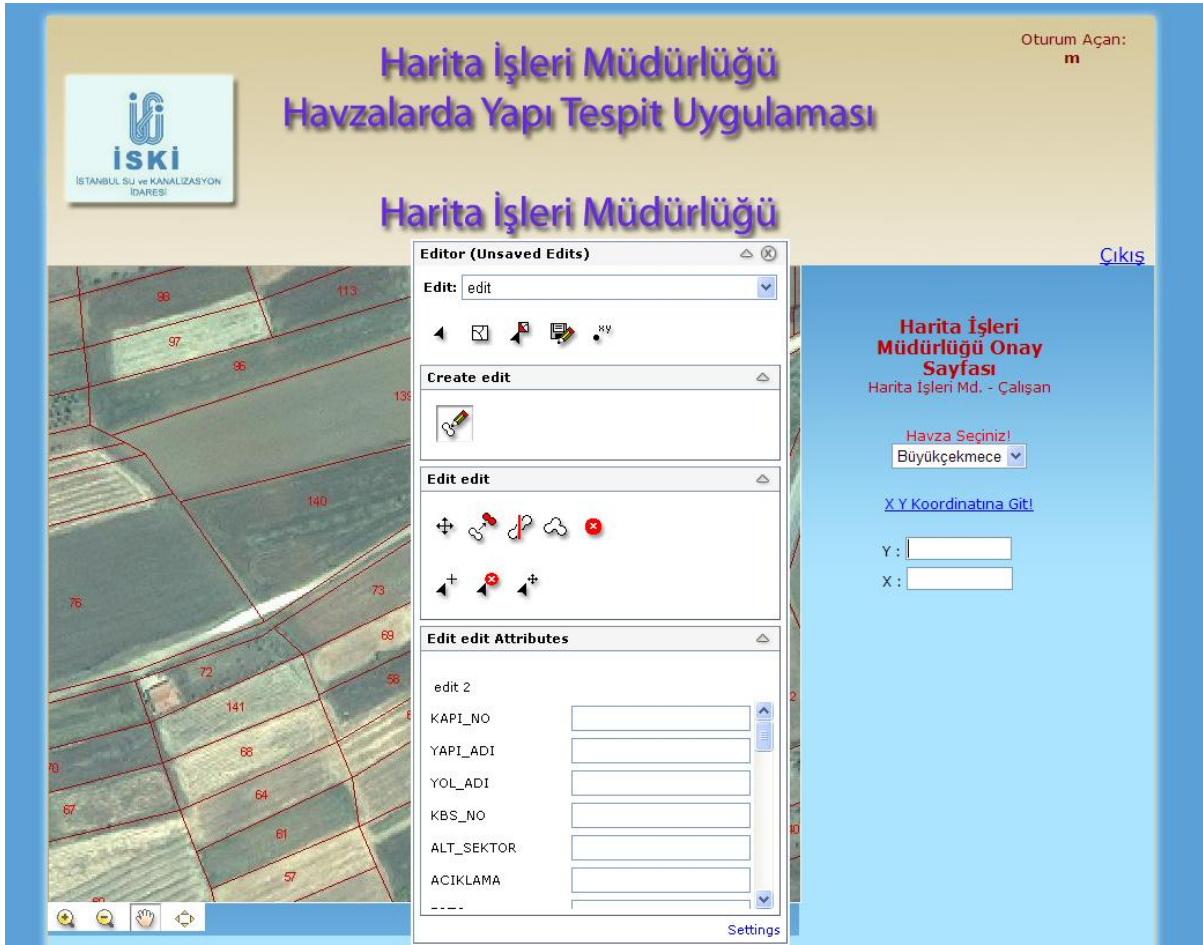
Oturum Açan:
m

İSKİ
İSTANBUL SU ve KANALİZASYON İDARESİ

Harita İşleri Müdürlüğü
Havzalarda Yapı Tespit Uygulaması

Harita İşleri Müdürlüğü

Çıkış

98
113
97
96
139
140
76
73
69
72
58
141
68
70
64
67
61
57

Editor (Unsaved Edits)
Edit: edit

Create edit

Edit edit

Edit edit Attributes

edit 2
KAPI_NO
YAPI_ADI
YOL_ADI
KBS_NO
ALT_SEKTOR
ACIKLAMA

Settings

Harita İşleri Müdürlüğü Onay Sayfası
Harita İşleri Md. - Çalışan

Havza Seçiniz!
Büyükçekmece

X Y Koordinatına Git!

Y :
X :